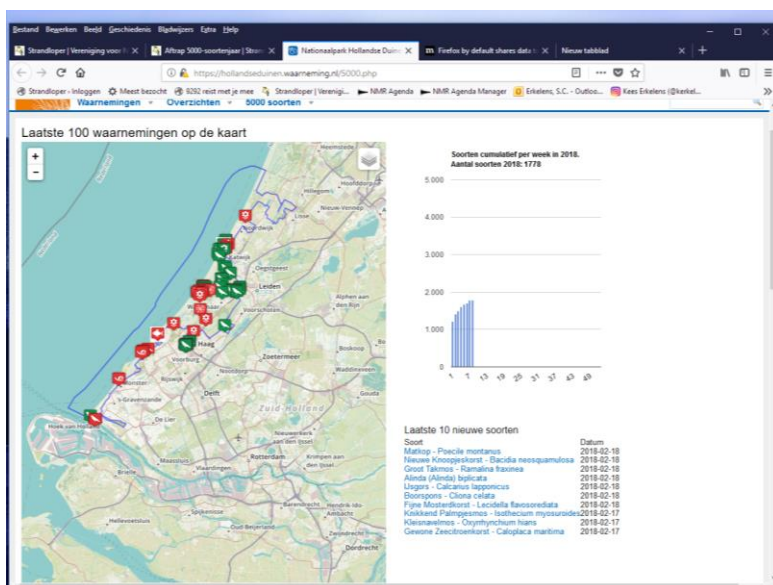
Bestand Bewerken Beeld Geschiedenis Bladwijzers Extra Help

Strandloper | Vereniging voor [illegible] × Aftrap 5000-soortenjaar | Stran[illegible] × Nationaalpark Hollandse Duin × Firefox by default shares data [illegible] × Nieuw tabblad × +

https://hollandseduinen.waarneming.nl/5000.php

Strandloper - Inloggen Meest bezocht 9292 reist met je mee Strandloper | Verenigi... NMR Agenda NMR Agenda Manager Erkelens, S.C. - Outloo... Kees Erkelens (@kerkel...

Waarnemingen Overzichten 5000 soorten

Laatste 100 waarnemingen op de kaart

+
-

Noordwijk
Katwijk
Leiden
Oegstgeest
Voorschoten
Wassenaar
Haag
Voorburg
Zoetermeer
Delft
Zuid-Holland
Rijswijk
's-Gravenzande
Hoek van Holland
Maassluis
Vlaardingen
Schiedam
Rotterdam
Capelle aan den IJssel
Krimpen aan den IJssel
Barendrecht
Ridderkerk
Dordrecht
Spijkenisse
Hellevoetsluis
Brielle
Hillegom
Lisse
Nieuw-Vennep
Hoofddorp
Alphen aan den Rijn
Boskoop
Waddinxveen
Gouda
Nieuwerkerk aan den IJssel
Zwijndrecht
De Lier
Naaldwijk
Nootdorp
Pijnacker

Soorten cumulatief per week in 2018.
Aantal soorten 2018: 1778

5.000
4.000
3.000
2.000
1.000
0

1 7 13 19 25 31 37 43 49

Laatste 10 nieuwe soorten

| Soort | Datum |
|---|---|
| Matkop - Poecile montanus | 2018-02-18 |
| Nieuwe Knoopjeskorst - Bacidia neosquamulosa | 2018-02-18 |
| Groot Takmos - Ramalina fraxinea | 2018-02-18 |
| Alinda (Alinda) biplicata | 2018-02-18 |
| IJsgors - Calcarius lapponicus | 2018-02-18 |
| Boorspons - Cliona celata | 2018-02-18 |
| Fijne Mosterdkorst - Lecidella flavosorediata | 2018-02-18 |
| Knikkend Palmpjesmos - Isothecium myosuroides | 2018-02-17 |
| Kleinsnavelmos - Oxyrrhynchium hians | 2018-02-17 |
| Gewone Zeecitroenkorst - Caloplaca maritima | 2018-02-17 |